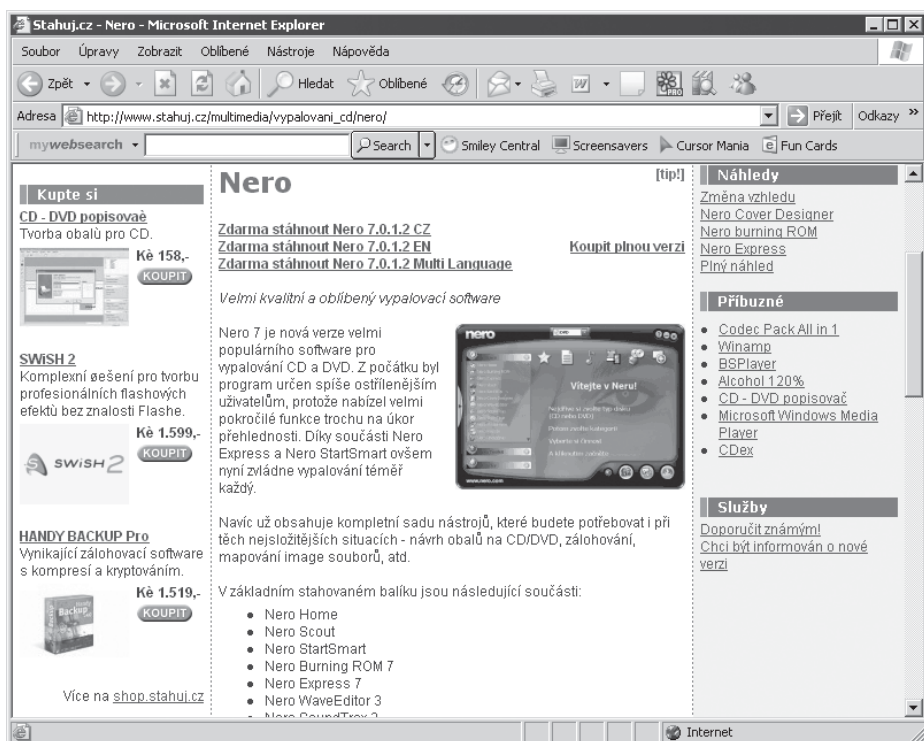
Stahuj.cz - Nero - Microsoft Internet Explorer

Soubor Úpravy Zobrazit Oblíbené Nástroje Nápověda

Zpět Hledat Oblíbené

Adresa http://www.stahuj.cz/multimedia/vypalovani_cd/nero/ Přejít Odkazy »

mywebsearch Search Smiley Central Screensavers Cursor Mania Fun Cards

Kupte si

CD - DVD popisovaè
Tvorba obalů pro CD.
Kè 158,-
KOUPIT

SWiSH 2
Komplexní øešení pro tvorbu profesionálních flashových efektů bez znalosti Flashe.
Kè 1.599,-
KOUPIT
SWISH 2

HANDY BACKUP Pro
Vynikající zálohovací software s kompresí a kryptováním.
Kè 1.519,-
KOUPIT

Více na shop.stahuj.cz

Nero

[tip!]

Zdarma stáhnout Nero 7.0.1.2 CZ
Zdarma stáhnout Nero 7.0.1.2 EN
Zdarma stáhnout Nero 7.0.1.2 Multi Language

Koupit plnou verzi

Velmi kvalitní a oblíbený vypalovací software

Nero 7 je nová verze velmi populárního software pro vypalování CD a DVD. Z počátku byl program určen spíše ostřílenějším uživatelům, protože nabízel velmi pokročilé funkce trochu na úkor přehlednosti. Díky součásti Nero Express a Nero StartSmart ovšem nyní zvládne vypalování téměř každý.

nero
Vítejte v Neru!
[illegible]

Navíc už obsahuje kompletní sadu nástrojů, které budete potřebovat i při těch nejsložitějších situacích - návrh obalů na CD/DVD, zálohování, mapování image souborů, atd.

V základním stahovaném balíku jsou následující součásti:

- Nero Home
- Nero Scout
- Nero StartSmart
- Nero Burning ROM 7
- Nero Express 7
- Nero WaveEditor 3
- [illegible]

Náhledy

Změna vzhledu
Nero Cover Designer
Nero burning ROM
Nero Express
Plný náhled

Příbuzné

- Codec Pack All in 1
- Winamp
- BSPlayer
- Alcohol 120%
- CD - DVD popisovač
- Microsoft Windows Media Player
- CDex

Služby

Doporučit známým!
Chci být informován o nové verzi

Internet